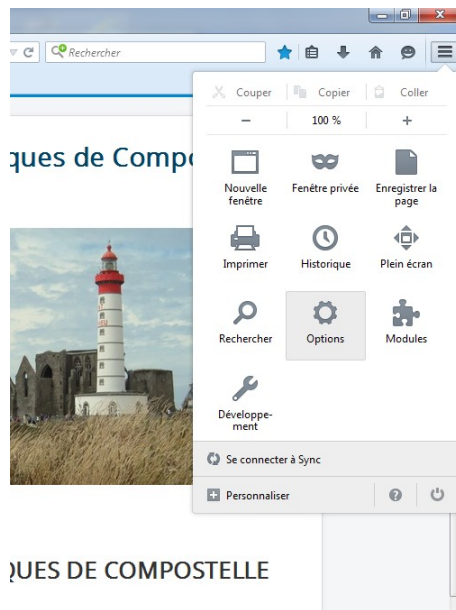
Rechercher

Couper Copier Coller

− 100 % +

Nouvelle fenêtre

Fenêtre privée

Enregistrer la page

Imprimer

Historique

Plein écran

Rechercher

Options

Modules

Développement

Se connecter à Sync

Personnaliser

ques de Compo

QUES DE COMPOSTELLE